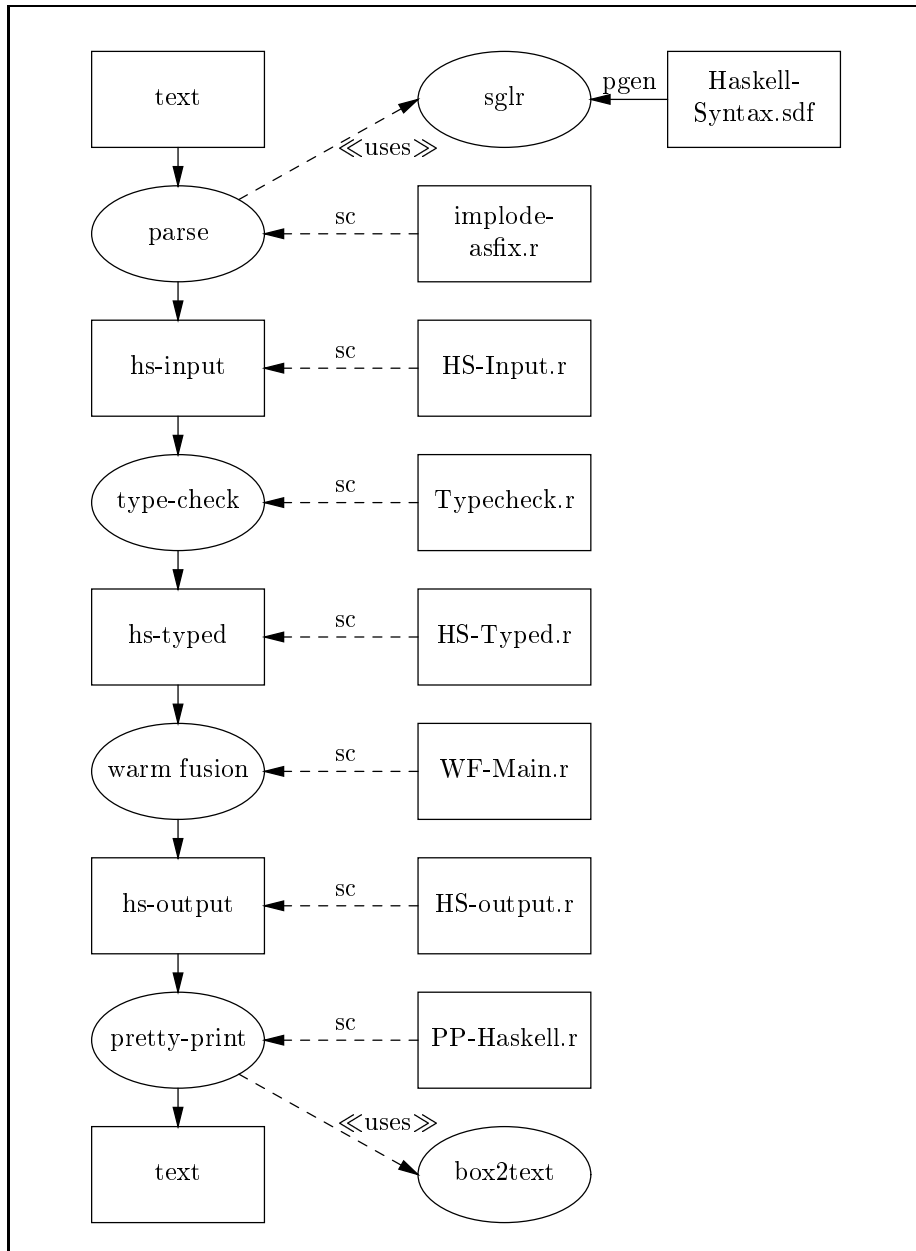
text

sglr

pgen

Haskell-Syntax.sdf

≪uses≫

parse

sc

implode-asfix.r

hs-input

sc

HS-Input.r

type-check

sc

Typecheck.r

hs-typed

sc

HS-Typed.r

warm fusion

sc

WF-Main.r

hs-output

sc

HS-output.r

pretty-print

sc

PP-Haskell.r

≪uses≫

text

box2text